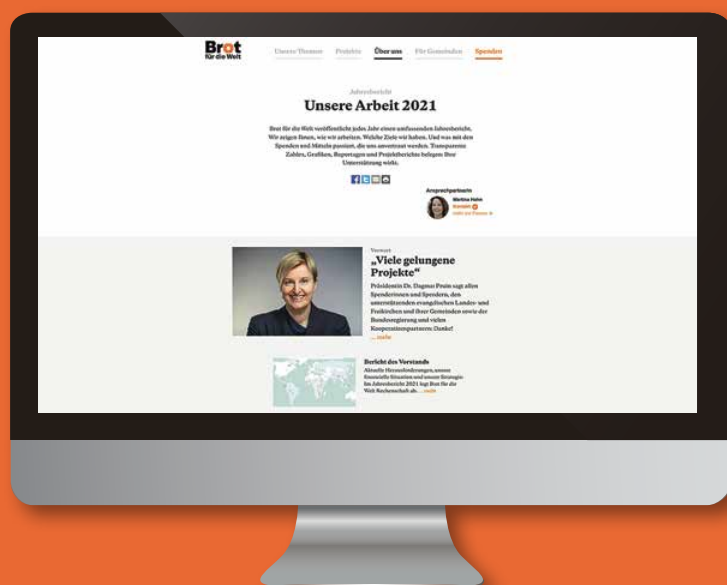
Brot für die Welt

Unsere Themen Projekte Über uns Für Gemeinden Spenden

Jahresbericht

Unsere Arbeit 2021

Brot für die Welt veröffentlicht jedes Jahr einen umfassenden Jahresbericht. Wir zeigen Ihnen, wie wir arbeiten. Welche Ziele wir haben. Und was mit den Spenden und Mitteln passiert, die uns anvertraut werden. Transparente Zahlen, Grafiken, Reportagen und Projektberichte belegen Ihre Unterstützung wirkt.

Ansprechpartnerin

Martina Hahn

Kontakt

Vorwort

„Viele gelungene Projekte"

Präsidentin Dr. Dagmar Pruin sagt allen Spenderinnen und Spendern, den unterstützenden evangelischen Landes- und Freikirchen und ihrer Gemeinden sowie der Bundesregierung und vielen Kooperationspartnern: Danke!

... mehr

Bericht des Vorstands

Aktuelle Herausforderungen, unsere finanzielle Situation und unsere Strategie. Im Jahresbericht 2021 legt Brot für die Welt Rechenschaft ab. ... mehr